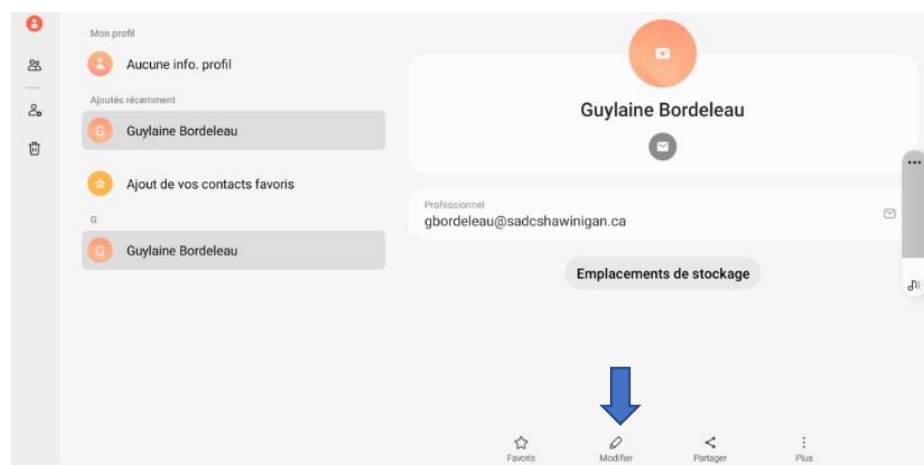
Mon profil

Aucune info. profil

Ajoutés récemment

G Guylaine Bordeleau

Ajout de vos contacts favoris

G

G Guylaine Bordeleau

Guylaine Bordeleau

Professionnel
gbordeleau@sadcshawinigan.ca

Emplacements de stockage

Favoris

Modifier

Partager

Plus